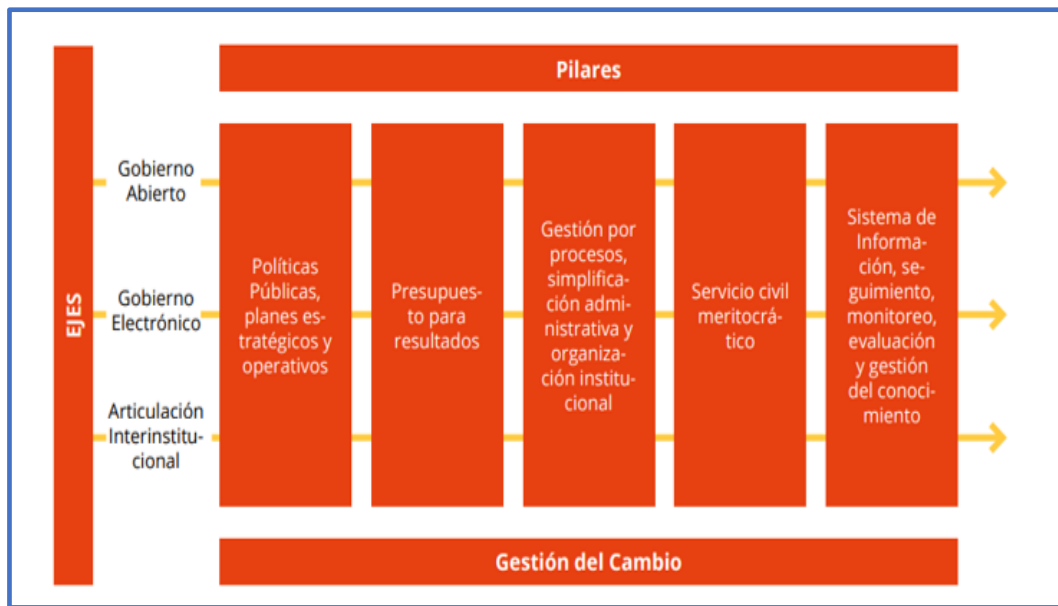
EJES

Pilares

Gobierno Abierto

Gobierno Electrónico

Articulación Interinstitucional

Políticas Públicas, planes estratégicos y operativos

Presupuesto para resultados

Gestión por procesos, simplificación administrativa y organización institucional

Servicio civil meritocrático

Sistema de Información, seguimiento, monitoreo, evaluación y gestión del conocimiento

Gestión del Cambio